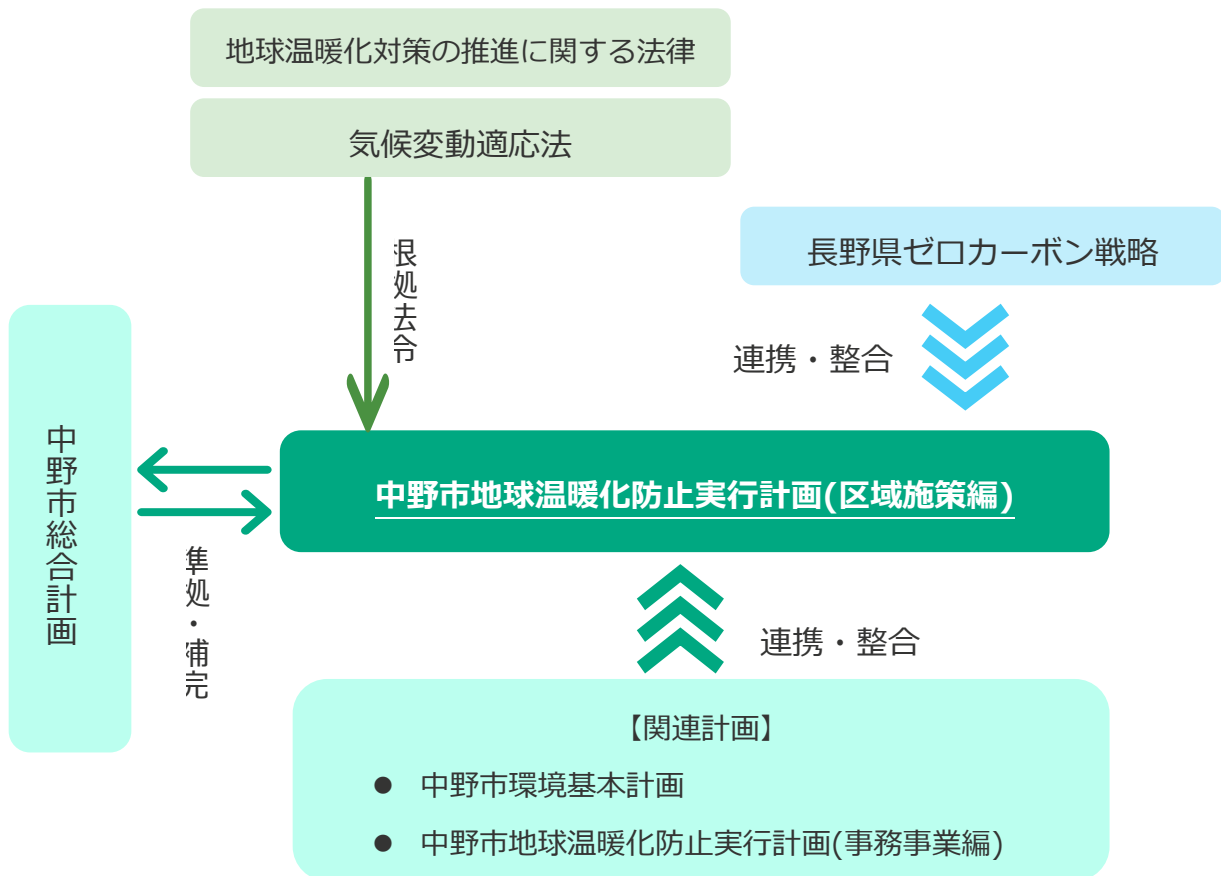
地球温暖化対策の推進に関する法律

気候変動適応法

根拠法令

長野県ゼロカーボン戦略

連携・整合

中野市総合計画

中野市地球温暖化防止実行計画(区域施策編)

準拠・補完

連携・整合

【関連計画】

● 中野市環境基本計画

● 中野市地球温暖化防止実行計画(事務事業編)